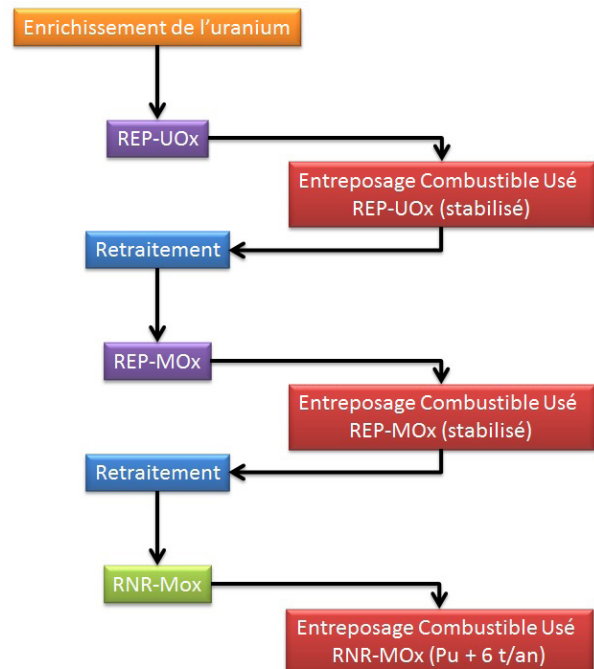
Enrichissement de l'uranium

REP-UOx

Entreposage Combustible Usé REP-UOx (stabilisé)

Retraitement

REP-MOx

Entreposage Combustible Usé REP-MOx (stabilisé)

Retraitement

RNR-Mox

Entreposage Combustible Usé RNR-MOx (Pu + 6 t/an)